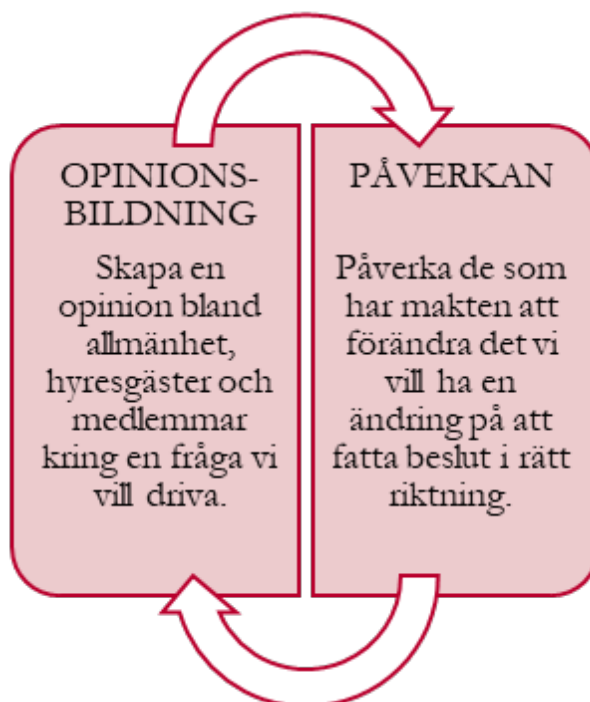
OPINIONS-BILDNING

Skapa en opinion bland allmänhet, hyresgäster och medlemmar kring en fråga vi vill driva.

PÅVERKAN

Påverka de som har makten att förändra det vi vill ha en ändring på att fatta beslut i rätt riktning.